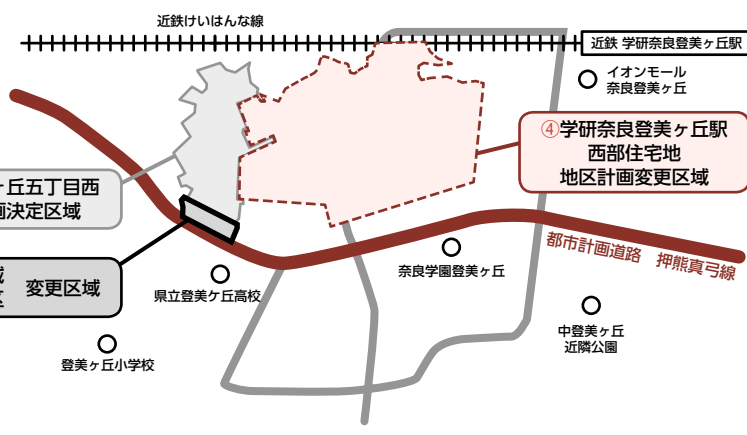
近鉄けいはんな線

近鉄 学研奈良登美ヶ丘駅

イオンモール
奈良登美ヶ丘

④学研奈良登美ヶ丘駅
西部住宅地
地区計画変更区域

ヶ丘五丁目西
画決定区域

域
変更区域

都市計画道路 押熊真弓線

奈良学園登美ヶ丘

県立登美ケ丘高校

中登美ヶ丘
近隣公園

登美ヶ丘小学校